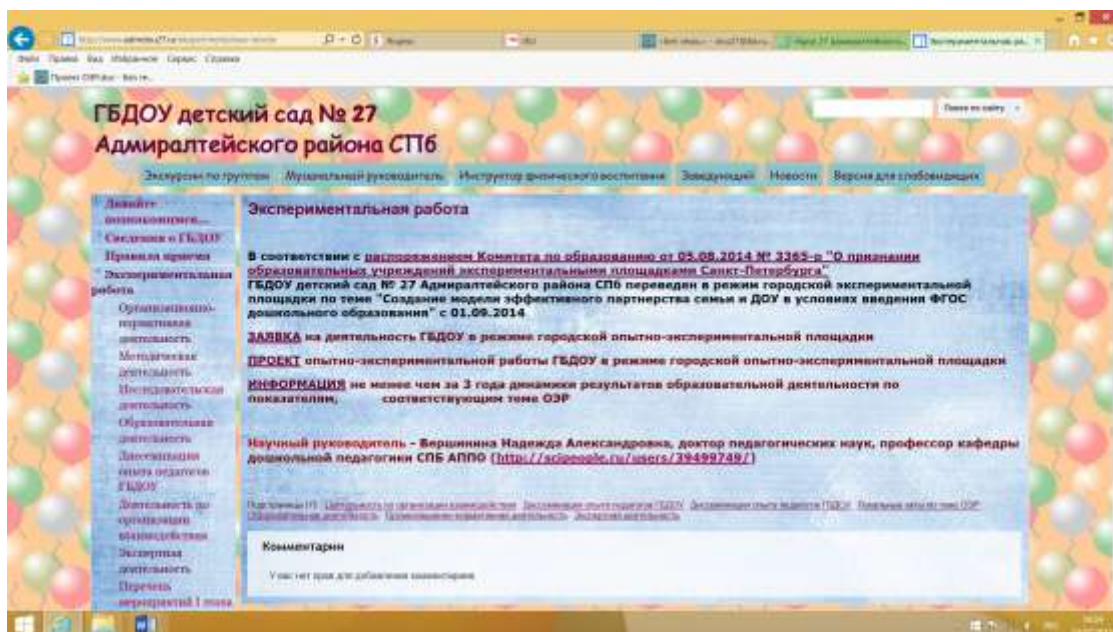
ГБДОУ детский сад № 27
Адмиралтейского района СПб

Поиск по сайту

Экскурсии по группам | Музыкальный руководитель | Инструктор физического воспитания | Заведующий | Новости | Версия для слабовидящих

Давайте познакомимся...
Сведения о ГБДОУ
Правила приема
Экспериментальная работа
Организационно-нормативная деятельность
Методическая деятельность
Исследовательская деятельность
Образовательная деятельность
Диссеминация опыта педагогов ГБДОУ
Деятельность по организации взаимодействия
Экспертная деятельность
Перечень мероприятий I этапа

Экспериментальная работа

В соответствии с распоряжением Комитета по образованию от 05.08.2014 № 3365-р "О признании образовательных учреждений экспериментальными площадками Санкт-Петербурга" ГБДОУ детский сад № 27 Адмиралтейского района СПб переведен в режим городской экспериментальной площадки по теме "Создание модели эффективного партнерства семьи и ДОУ в условиях введения ФГОС дошкольного образования" с 01.09.2014

ЗАЯВКА на деятельность ГБДОУ в режиме городской опытно-экспериментальной площадки

ПРОЕКТ опытно-экспериментальной работы ГБДОУ в режиме городской опытно-экспериментальной площадки

ИНФОРМАЦИЯ не менее чем за 3 года динамики результатов образовательной деятельности по показателям, соответствующим теме ОЭР

Научный руководитель - Вершинина Надежда Александровна, доктор педагогических наук, профессор кафедры дошкольной педагогики СПБ АППО (http://scipeople.ru/users/39499749/)

Подстраницы (9): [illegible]

Комментарии

У вас нет прав для добавления комментариев